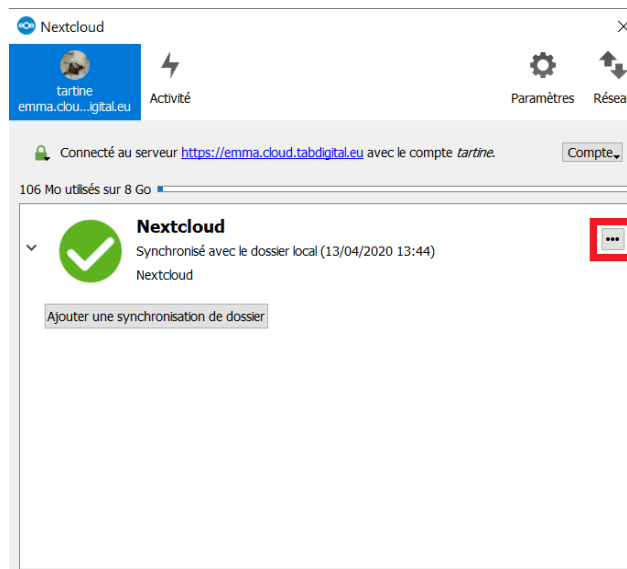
Nextcloud

×

tartine
emma.clou...igital.eu

Activité

Paramètres

Résea

Connecté au serveur https://emma.cloud.tabdigital.eu avec le compte tartine.

Compte

106 Mo utilisés sur 8 Go

Nextcloud

Synchronisé avec le dossier local (13/04/2020 13:44)

Nextcloud

•••

Ajouter une synchronisation de dossier